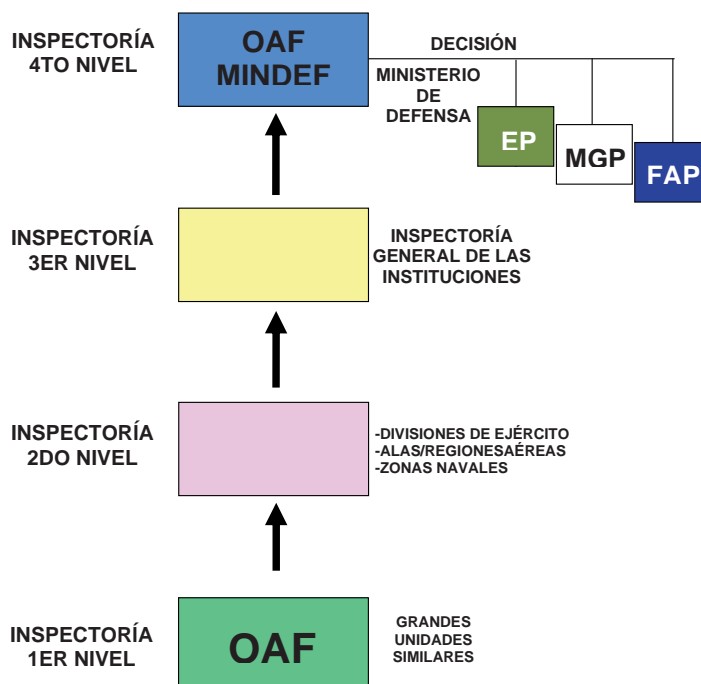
INSPECTORÍA 4TO NIVEL

OAF MINDEF

DECISIÓN

MINISTERIO DE DEFENSA

EP

MGP

FAP

INSPECTORÍA 3ER NIVEL

INSPECTORÍA GENERAL DE LAS INSTITUCIONES

INSPECTORÍA 2DO NIVEL

-DIVISIONES DE EJÉRCITO
-ALAS/REGIONESAÉREAS
-ZONAS NAVALES

INSPECTORÍA 1ER NIVEL

OAF

GRANDES UNIDADES SIMILARES